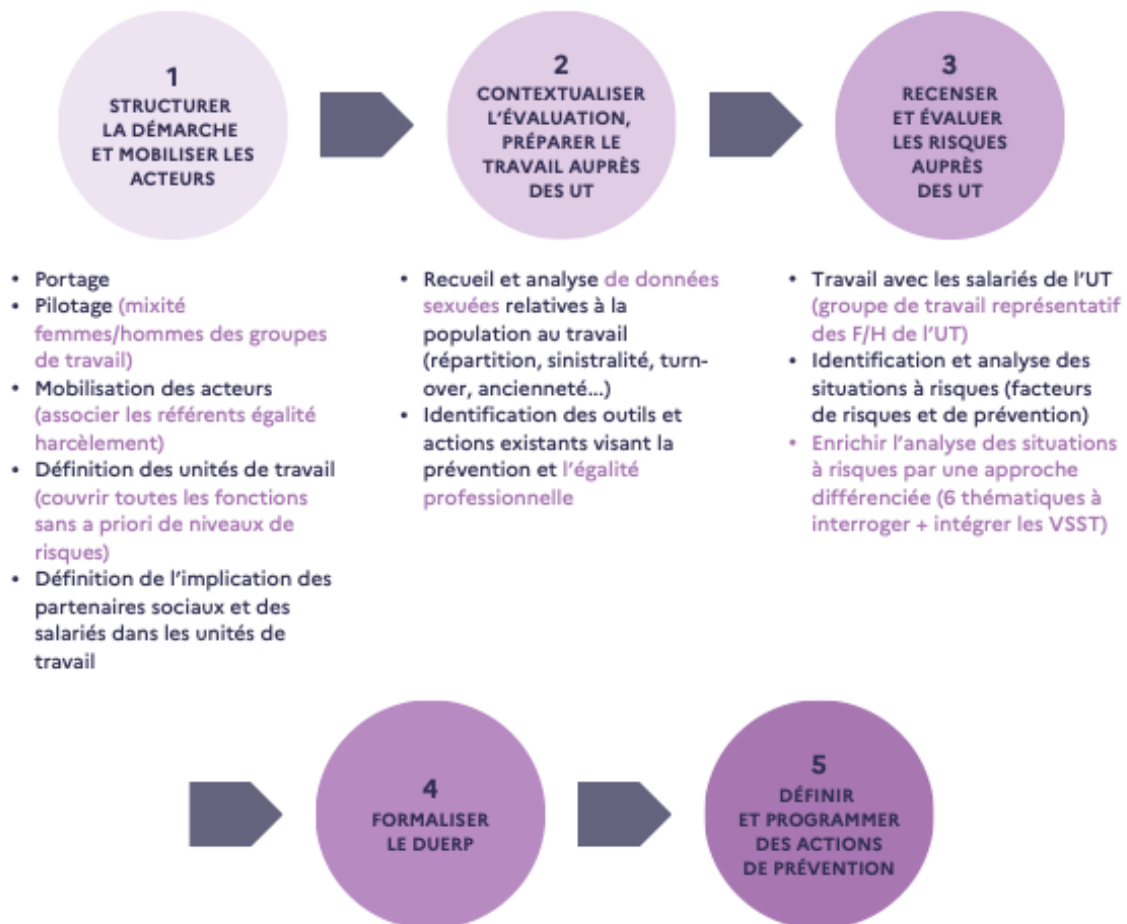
1
STRUCTURER LA DÉMARCHE ET MOBILISER LES ACTEURS

2
CONTEXTUALISER L'ÉVALUATION, PRÉPARER LE TRAVAIL AUPRÈS DES UT

3
RECENSER ET ÉVALUER LES RISQUES AUPRÈS DES UT

- Portage
- Pilotage (mixité femmes/hommes des groupes de travail)
- Mobilisation des acteurs (associer les référents égalité harcèlement)
- Définition des unités de travail (couvrir toutes les fonctions sans a priori de niveaux de risques)
- Définition de l'implication des partenaires sociaux et des salariés dans les unités de travail

- Recueil et analyse de données sexuées relatives à la population au travail (répartition, sinistralité, turnover, ancienneté...)
- Identification des outils et actions existants visant la prévention et l'égalité professionnelle

- Travail avec les salariés de l'UT (groupe de travail représentatif des F/H de l'UT)
- Identification et analyse des situations à risques (facteurs de risques et de prévention)
- Enrichir l'analyse des situations à risques par une approche différenciée (6 thématiques à interroger + intégrer les VSST)

4
FORMALISER LE DUERP

5
DÉFINIR ET PROGRAMMER DES ACTIONS DE PRÉVENTION